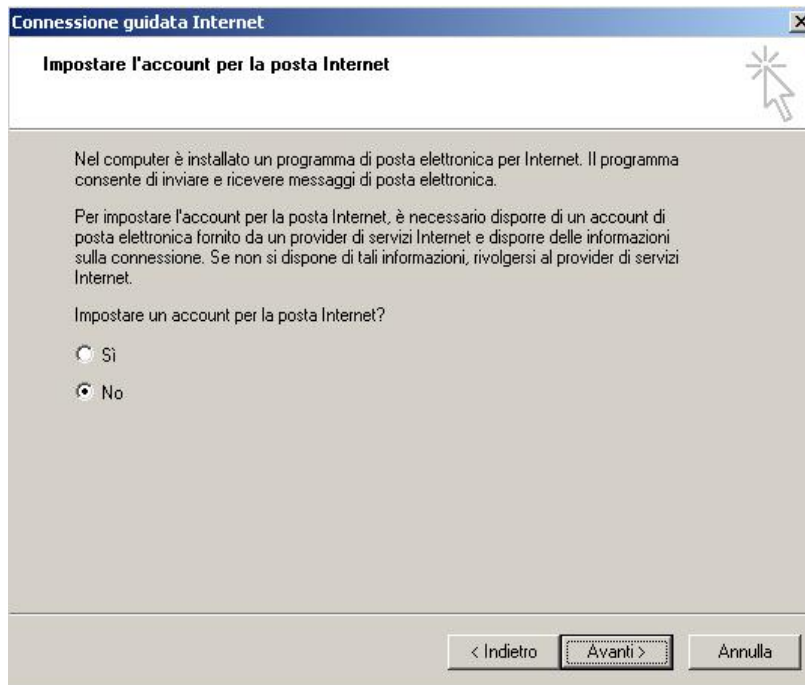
Connessione guidata Internet

Impostare l'account per la posta Internet

Nel computer è installato un programma di posta elettronica per Internet. Il programma consente di inviare e ricevere messaggi di posta elettronica.

Per impostare l'account per la posta Internet, è necessario disporre di un account di posta elettronica fornito da un provider di servizi Internet e disporre delle informazioni sulla connessione. Se non si dispone di tali informazioni, rivolgersi al provider di servizi Internet.

Impostare un account per la posta Internet?

Sì

No

< Indietro

Avanti >

Annulla